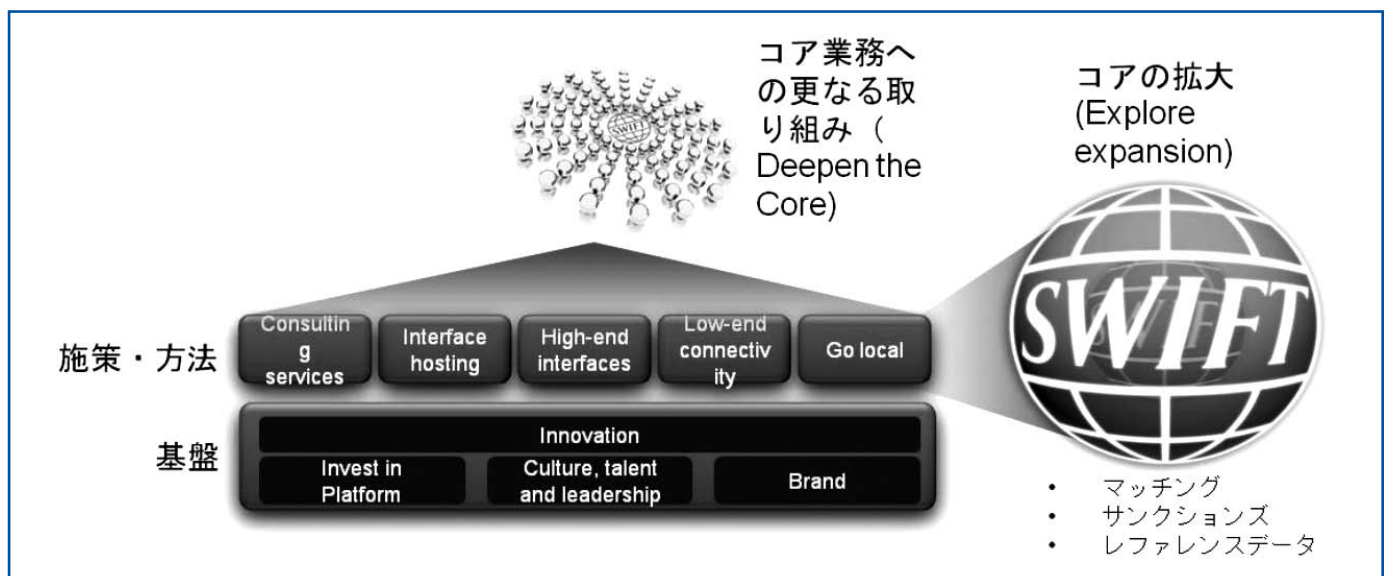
SWIFT

コア業務への更なる取り組み（Deepen the Core)

コアの拡大 (Explore expansion)

施策・方法

Consulting services

Interface hosting

High-end interfaces

Low-end connectivity

Go local

基盤

Innovation

Invest in Platform

Culture, talent and leadership

Brand

SWIFT

• マッチング
• サンクションズ
• レファレンスデータ